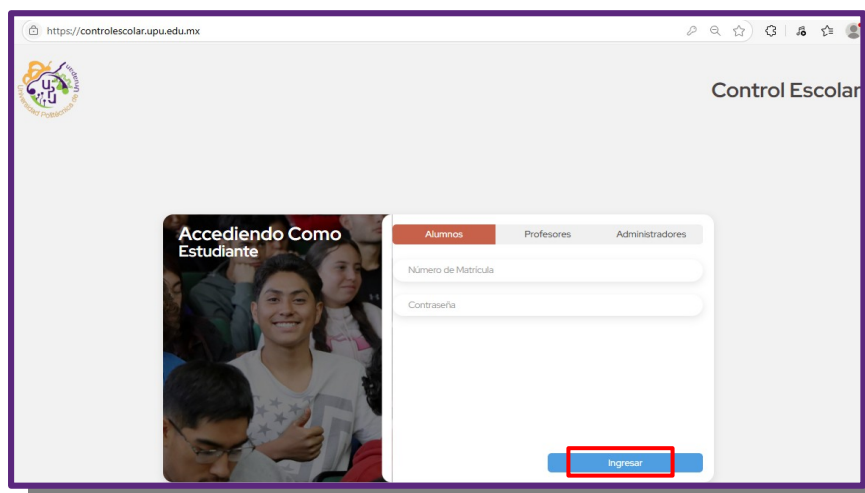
https://controlescolar.upu.edu.mx

UPU Universidad Politécnica de Uruapan

Control Escolar

Accediendo Como
Estudiante

Alumnos | Profesores | Administradores

Número de Matrícula

Contraseña

Ingresar